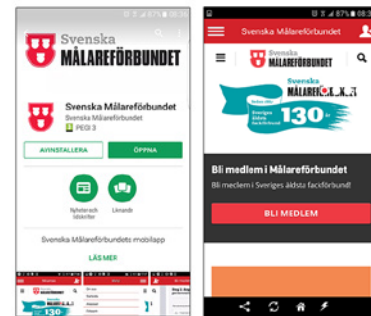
87% 08:3

Svenska
MÅLAREFÖRBUNDET

Svenska Målareförbundet
Svenska Målareförbundet
PEGI 3

AVINSTALLERA
ÖPPNA

Nyheter och tidskrifter
Liknande

Svenska Målareförbundets mobilapp

LÄS MER

87% 08:3

Svenska Målareförbundet

MÅLAREFÖRBUNDET

Svenska
MÅLAREF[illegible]
Sveriges äldsta fackförbund
130 år

Bli medlem i Målareförbundet
Bli medlem i Sveriges äldsta fackförbund!

BLI MEDLEM